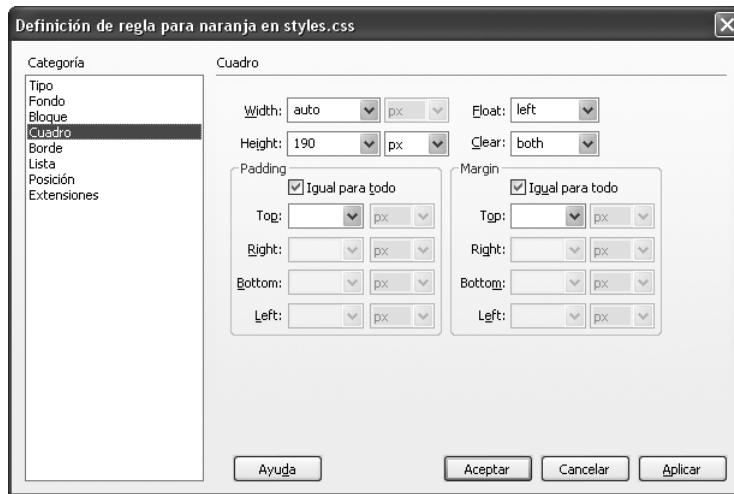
Definición de regla para naranja en styles.css

Categoría

Tipo
Fondo
Bloque
Cuadro
Borde
Lista
Posición
Extensiones

Cuadro

Width: auto px
Height: 190 px

Float: left
Clear: both

Padding
Igual para todo
Top: px
Right: px
Bottom: px
Left: px

Margin
Igual para todo
Top: px
Right: px
Bottom: px
Left: px

Ayuda

Aceptar Cancelar Aplicar